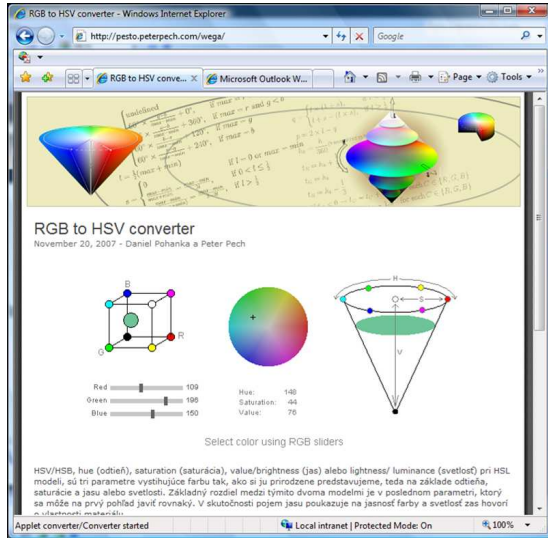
RGB to HSV converter - Windows Internet Explorer

http://pesto.peterpech.com/wega/

Google

RGB to HSV conve... ×

Microsoft Outlook W...

Page ▾ Tools ▾

undefined

RGB to HSV converter

November 20, 2007 - Daniel Pohanka a Peter Pech

B

R

G

H

S

V

Red 109

Green 196

Blue 150

Hue: 148

Saturation: 44

Value: 76

Select color using RGB sliders

HSV/HSB, hue (odtieň), saturation (saturácia), value/brightness (jas) alebo lightness/ luminance (svetlosť) pri HSL modeli, sú tri parametre vystihujúce farbu tak, ako si ju prirodzene predstavujeme, teda na základe odtieňa, saturácie a jasu alebo svetlosti. Základný rozdiel medzi týmito dvoma modelmi je v poslednom parametri, ktorý sa môže na prvý pohľad javiť rovnaký. V skutočnosti pojem jasu poukazuje na jasnosť farby a svetlosť zas hovorí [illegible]

Applet converter/Converter started

Local intranet | Protected Mode: On

100%